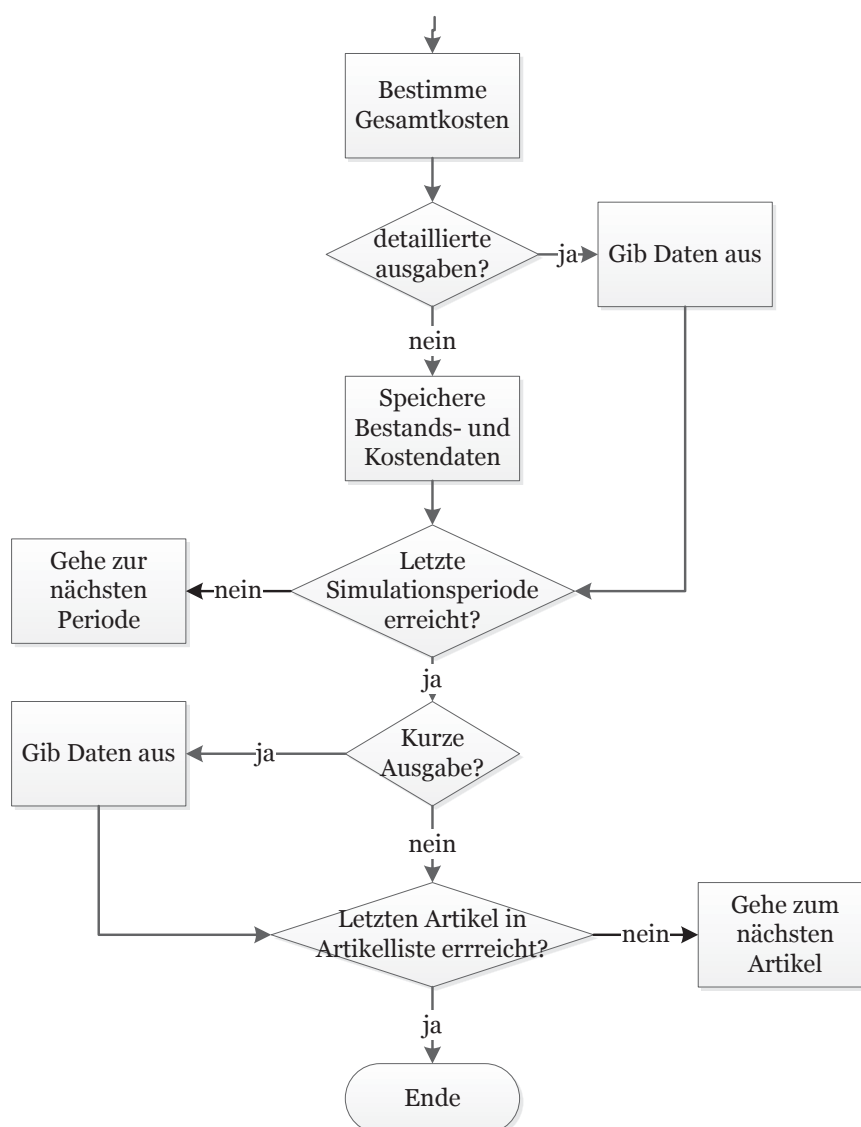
Bestimme Gesamtkosten

detaillierte ausgaben?

ja

Gib Daten aus

nein

Speichere Bestands- und Kostendaten

Gehe zur nächsten Periode

nein

Letzte Simulationsperiode erreicht?

ja

Gib Daten aus

ja

Kurze Ausgabe?

nein

Letzten Artikel in Artikelliste errreicht?

nein

Gehe zum nächsten Artikel

ja

Ende